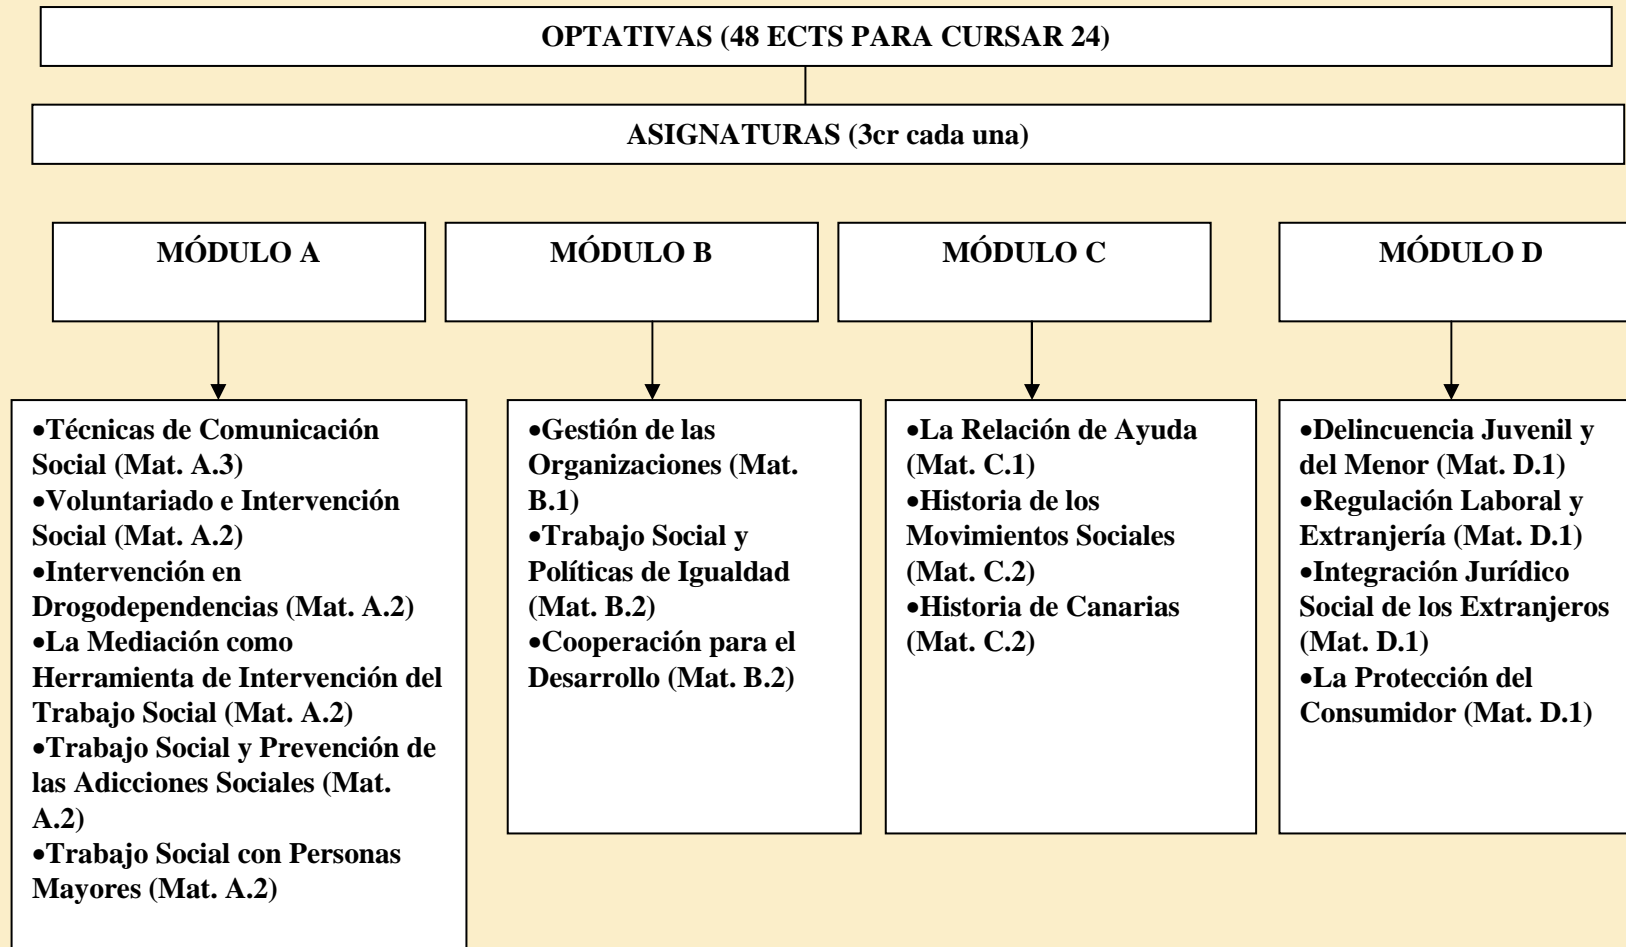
OPTATIVAS (48 ECTS PARA CURSAR 24)

ASIGNATURAS (3cr cada una)

MÓDULO A

MÓDULO B

MÓDULO C

MÓDULO D

•Técnicas de Comunicación Social (Mat. A.3)
•Voluntariado e Intervención Social (Mat. A.2)
•Intervención en Drogodependencias (Mat. A.2)
•La Mediación como Herramienta de Intervención del Trabajo Social (Mat. A.2)
•Trabajo Social y Prevención de las Adicciones Sociales (Mat. A.2)
•Trabajo Social con Personas Mayores (Mat. A.2)

•Gestión de las Organizaciones (Mat. B.1)
•Trabajo Social y Políticas de Igualdad (Mat. B.2)
•Cooperación para el Desarrollo (Mat. B.2)

•La Relación de Ayuda (Mat. C.1)
•Historia de los Movimientos Sociales (Mat. C.2)
•Historia de Canarias (Mat. C.2)

•Delincuencia Juvenil y del Menor (Mat. D.1)
•Regulación Laboral y Extranjería (Mat. D.1)
•Integración Jurídico Social de los Extranjeros (Mat. D.1)
•La Protección del Consumidor (Mat. D.1)